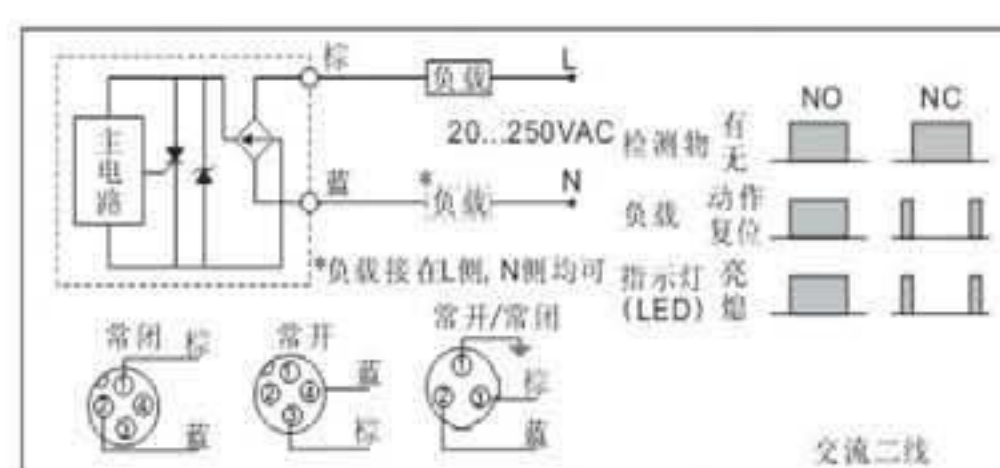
主电路

棕

负载

L

20...250VAC

蓝

*负载

N

*负载接在L侧, N侧均可

NO

NC

检测物 有 无

负载 动作 复位

指示灯 (LED) 亮 熄

常闭 棕

①

②

③

④

蓝

常开

①

②

③

④

蓝

棕

常开/常闭

①

②

③

棕

蓝

交流二线